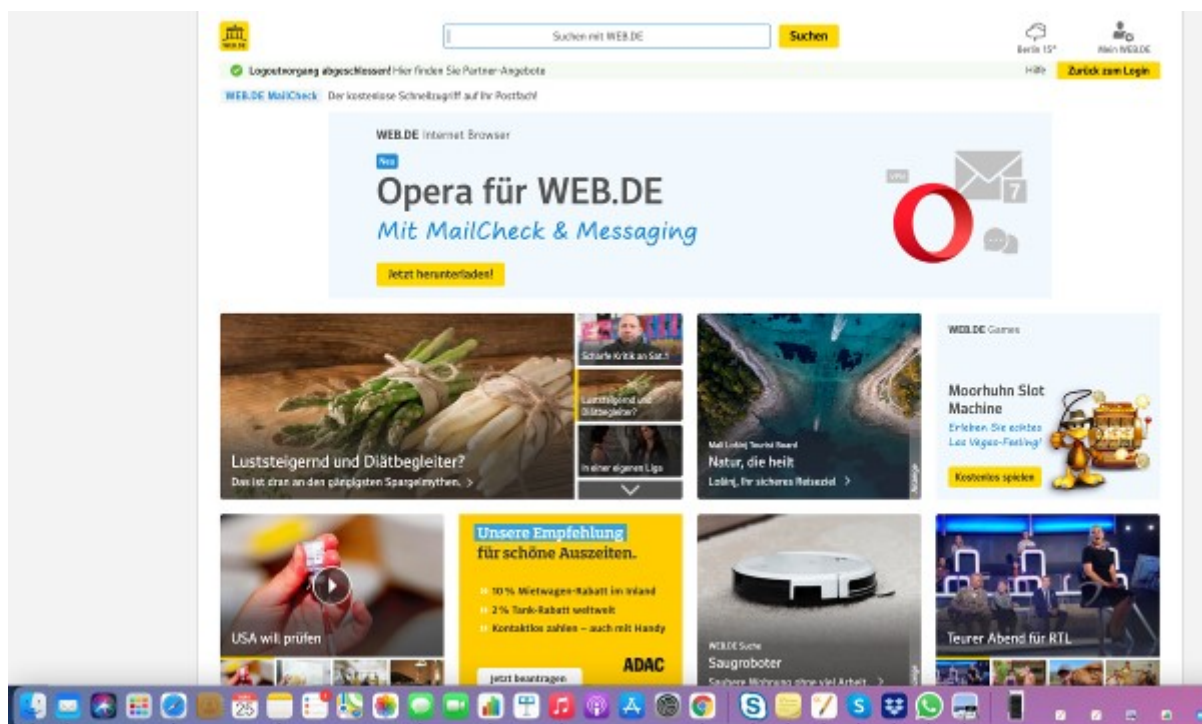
WEB.DE

Suchen mit WEB.DE

Suchen

Berlin 15°

Mein WEB.DE

Logoutvorgang abgeschlossen! Hier finden Sie Partner-Angebote

Hilfe

Zurück zum Login

WEB.DE MailCheck Der kostenlose Schnellzugriff auf Ihr Postfach!

WEB.DE Internet Browser

Neu

Opera für WEB.DE

Mit MailCheck & Messaging

Jetzt herunterladen!

VPN

7

Scharfe Kritik an Sat.1

Luststeigernd und Diätbegleiter?

In einer eigenen Liga

Luststeigernd und Diätbegleiter?

Das ist dran an den gängigsten Spargelmythen.

Mali Lošinj Tourist Board

Natur, die heilt

Lošinj, Ihr sicheres Reiseziel

WEB.DE Games

Moorhuhn Slot Machine

Erleben Sie echtes Las Vegas-Feeling!

Kostenlos spielen

USA will prüfen

Unsere Empfehlung für schöne Auszeiten.

10 % Mietwagen-Rabatt im Inland

2 % Tank-Rabatt weltweit

Kontaktlos zahlen – auch mit Handy

Jetzt beantragen

ADAC

WEB.DE Suche

Saugroboter

Saubere Wohnung ohne viel Arbeit

Teurer Abend für RTL

25